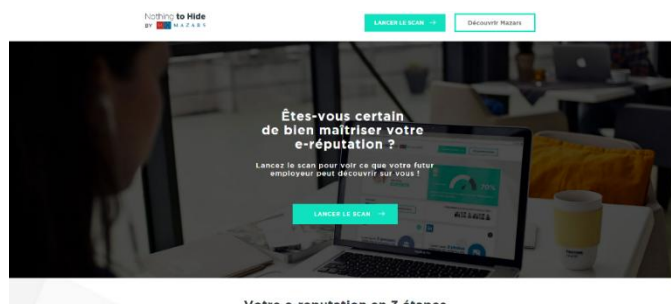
Nothing to Hide
BY MAZARS

LANCER LE SCAN →

Découvrir Mazars

Êtes-vous certain de bien maîtriser votre e-réputation ?

Lancez le scan pour voir ce que votre futur employeur peut découvrir sur vous !

LANCER LE SCAN →

Votre e-réputation en 3 étapes